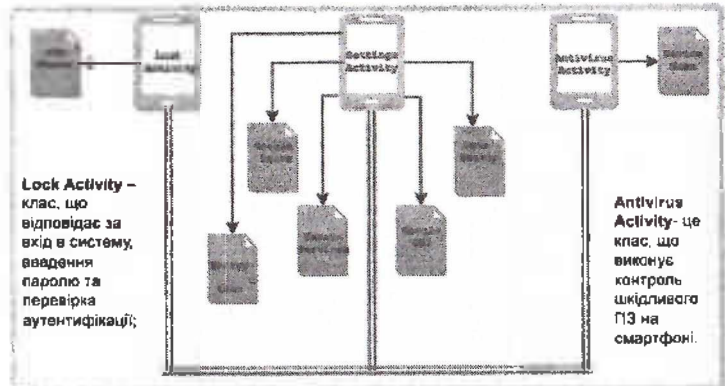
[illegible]

Lock Activity

Settings Activity

Antivirus Activity

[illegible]

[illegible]

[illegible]

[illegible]

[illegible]

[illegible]

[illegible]

Lock Activity – клас, що відповідає за вхід в систему, введення паролю та перевірка аутентифікації;

Antivirus Activity- це клас, що виконує контроль шкідливого ПЗ на смартфоні.